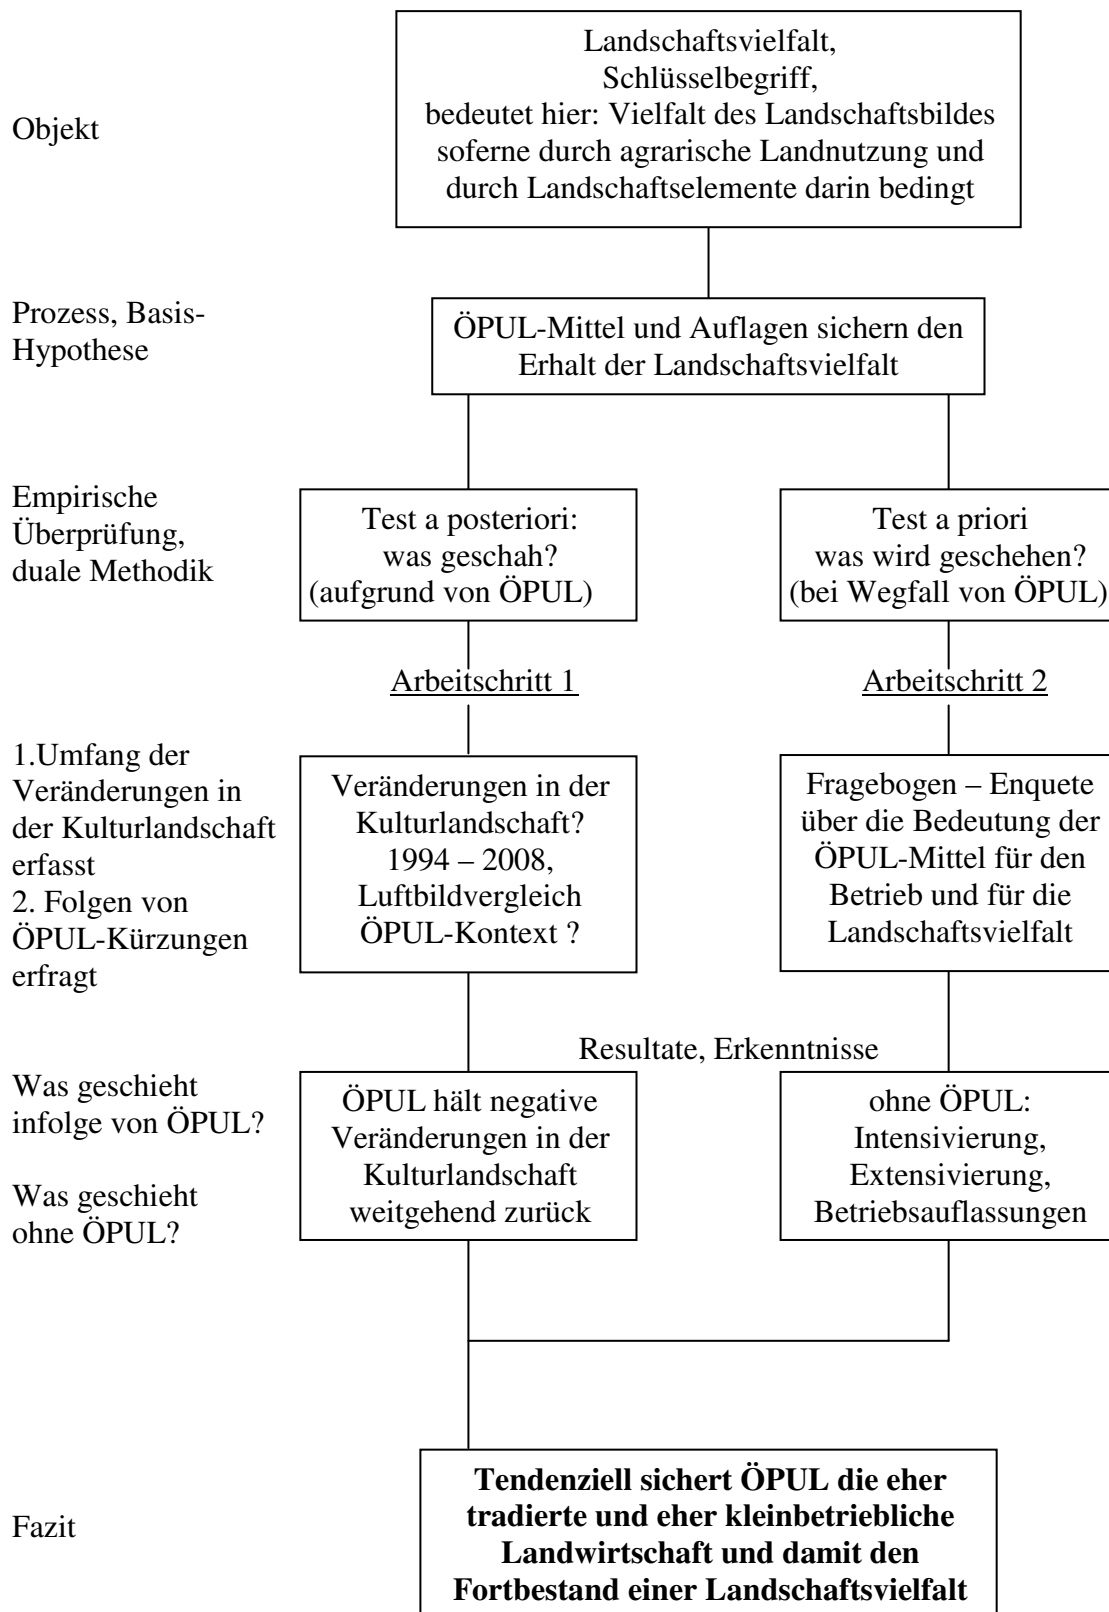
Objekt

Landschaftsvielfalt,
Schlüsselbegriff,
bedeutet hier: Vielfalt des Landschaftsbildes soferne durch agrarische Landnutzung und durch Landschaftselemente darin bedingt

Prozess, Basis-Hypothese

ÖPUL-Mittel und Auflagen sichern den Erhalt der Landschaftsvielfalt

Empirische Überprüfung, duale Methodik

Test a posteriori:
was geschah?
(aufgrund von ÖPUL)

Test a priori
was wird geschehen?
(bei Wegfall von ÖPUL)

Arbeitschritt 1

Arbeitschritt 2

1.Umfang der Veränderungen in der Kulturlandschaft erfasst
2. Folgen von ÖPUL-Kürzungen erfragt

Veränderungen in der Kulturlandschaft?
1994 – 2008,
Luftbildvergleich
ÖPUL-Kontext ?

Fragebogen – Enquete über die Bedeutung der ÖPUL-Mittel für den Betrieb und für die Landschaftsvielfalt

Resultate, Erkenntnisse

Was geschieht infolge von ÖPUL?

Was geschieht ohne ÖPUL?

ÖPUL hält negative Veränderungen in der Kulturlandschaft weitgehend zurück

ohne ÖPUL:
Intensivierung,
Extensivierung,
Betriebsauflassungen

Fazit

**Tendenziell sichert ÖPUL die eher tradierte und eher kleinbetriebliche Landwirtschaft und damit den Fortbestand einer Landschaftsvielfalt**